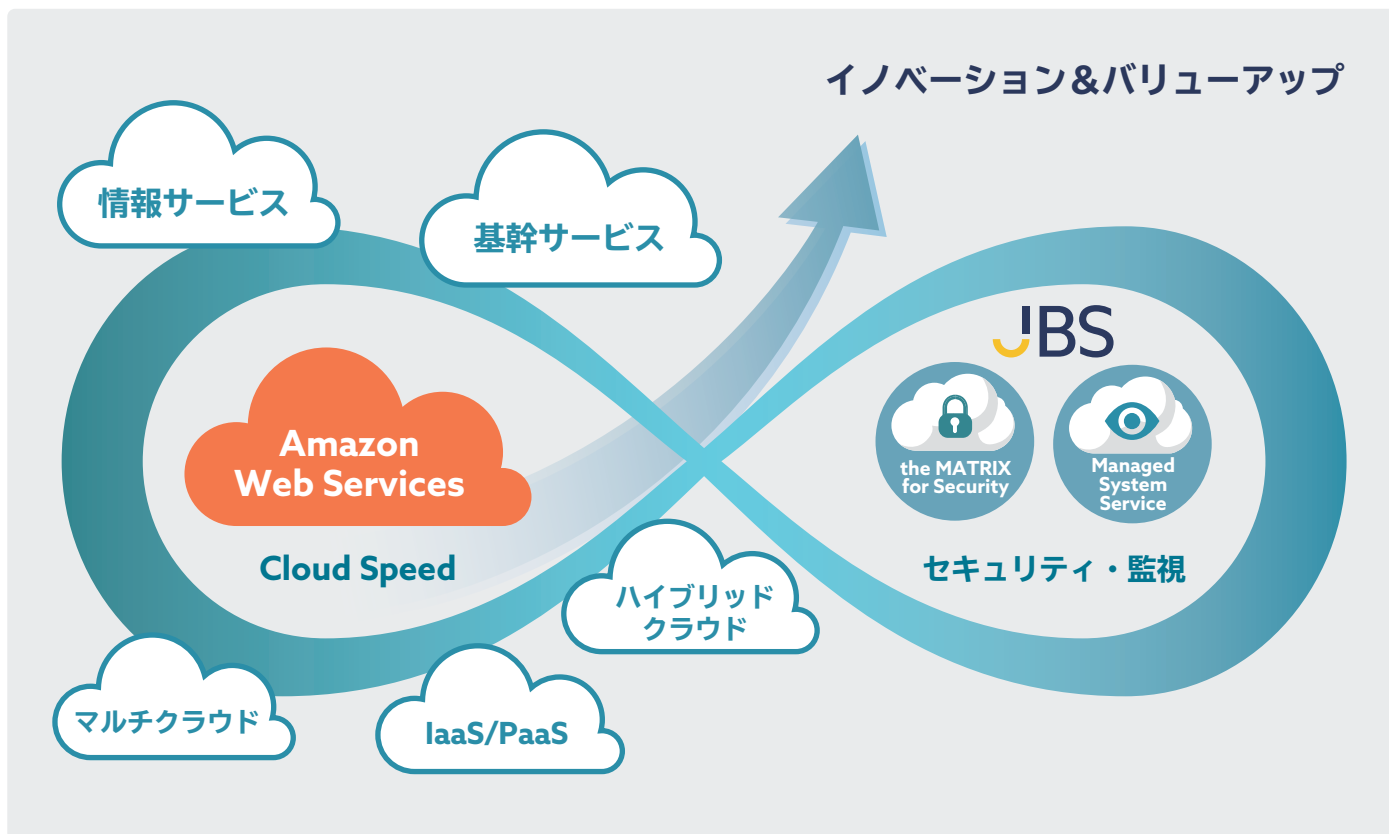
イノベーション&バリューアップ

情報サービス

基幹サービス

JBS

Amazon Web Services

the MATRIX for Security

Managed System Service

Cloud Speed

セキュリティ・監視

ハイブリッドクラウド

マルチクラウド

IaaS/PaaS